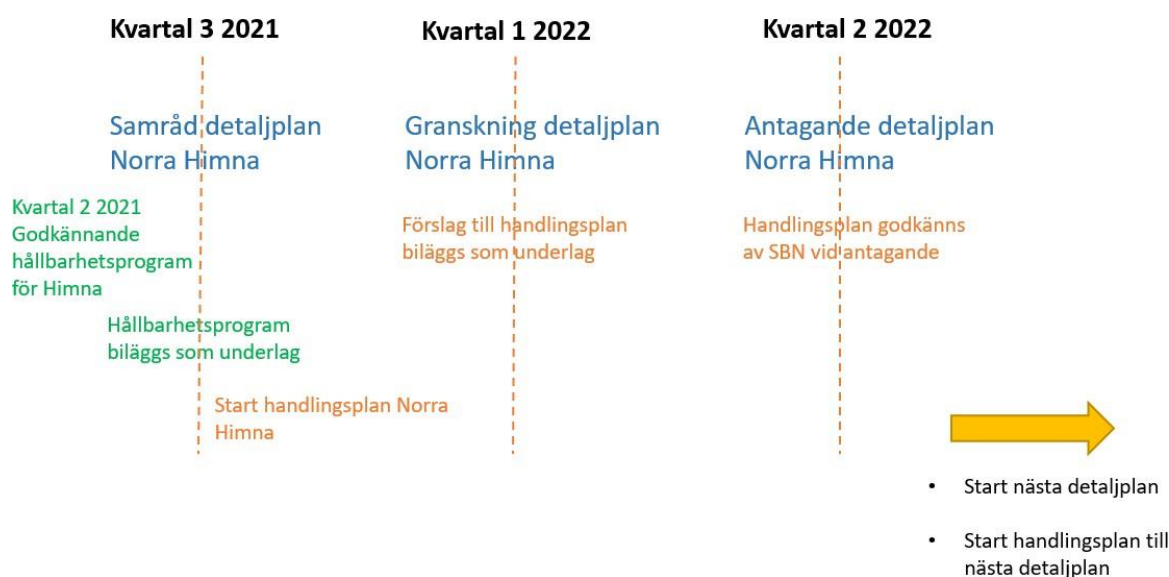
Kvartal 3 2021

Kvartal 1 2022

Kvartal 2 2022

Samråd detaljplan Norra Himna

Granskning detaljplan Norra Himna

Antagande detaljplan Norra Himna

Kvartal 2 2021 Godkännande hållbarhetsprogram för Himna

Förslag till handlingsplan biläggs som underlag

Handlingsplan godkänns av SBN vid antagande

Hållbarhetsprogram biläggs som underlag

Start handlingsplan Norra Himna

- Start nästa detaljplan
- Start handlingsplan till nästa detaljplan